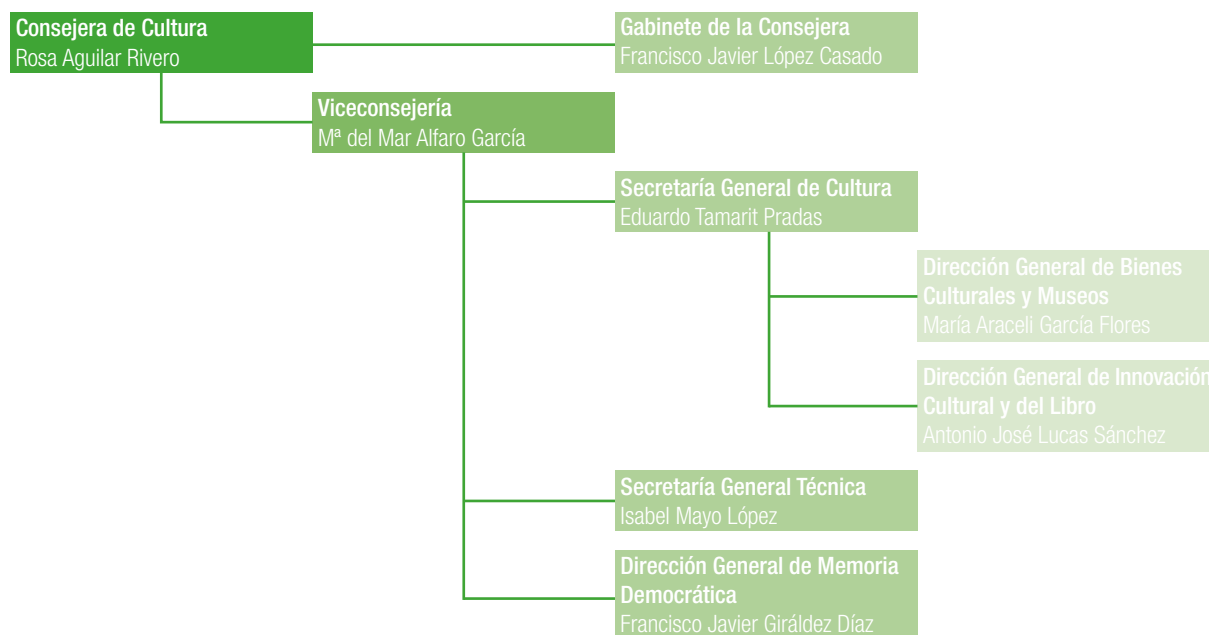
Consejera de Cultura
Rosa Aguilar Rivero

Gabinete de la Consejera
Francisco Javier López Casado

Viceconsejería
Mª del Mar Alfaro García

Secretaría General de Cultura
Eduardo Tamarit Pradas

Dirección General de Bienes Culturales y Museos
María Araceli García Flores

Dirección General de Innovación Cultural y del Libro
Antonio José Lucas Sánchez

Secretaría General Técnica
Isabel Mayo López

Dirección General de Memoria Democrática
Francisco Javier Giráldez Díaz